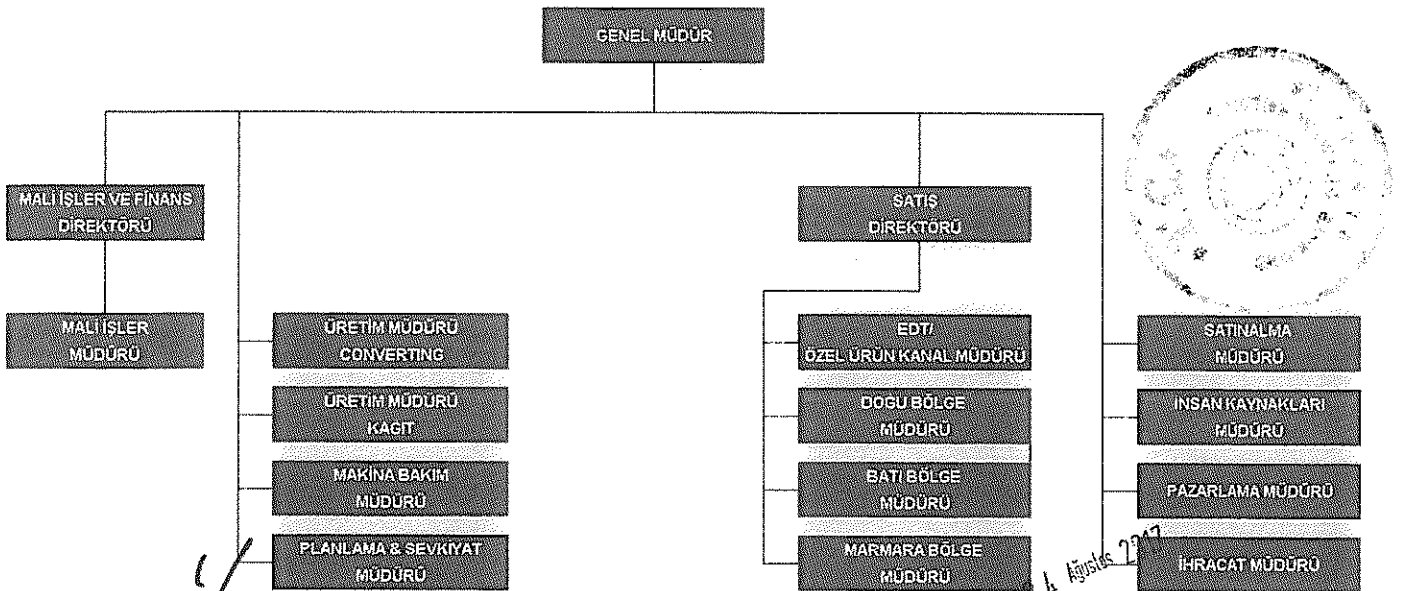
GENEL MÜDÜR

MALİ İŞLER VE FİNANS DİREKTÖRÜ

MALİ İŞLER MÜDÜRÜ

ÜRETİM MÜDÜRÜ CONVERTING

ÜRETİM MÜDÜRÜ KAĞIT

MAKİNA BAKIM MÜDÜRÜ

PLANLAMA & SEVKİYAT MÜDÜRÜ

SATIŞ DİREKTÖRÜ

EDT/ ÖZEL ÜRÜN KANAL MÜDÜRÜ

DOĞU BÖLGE MÜDÜRÜ

BATI BÖLGE MÜDÜRÜ

MARMARA BÖLGE MÜDÜRÜ

SATINALMA MÜDÜRÜ

İNSAN KAYNAKLARI MÜDÜRÜ

PAZARLAMA MÜDÜRÜ

İHRACAT MÜDÜRÜ

4 Ağustos 2017